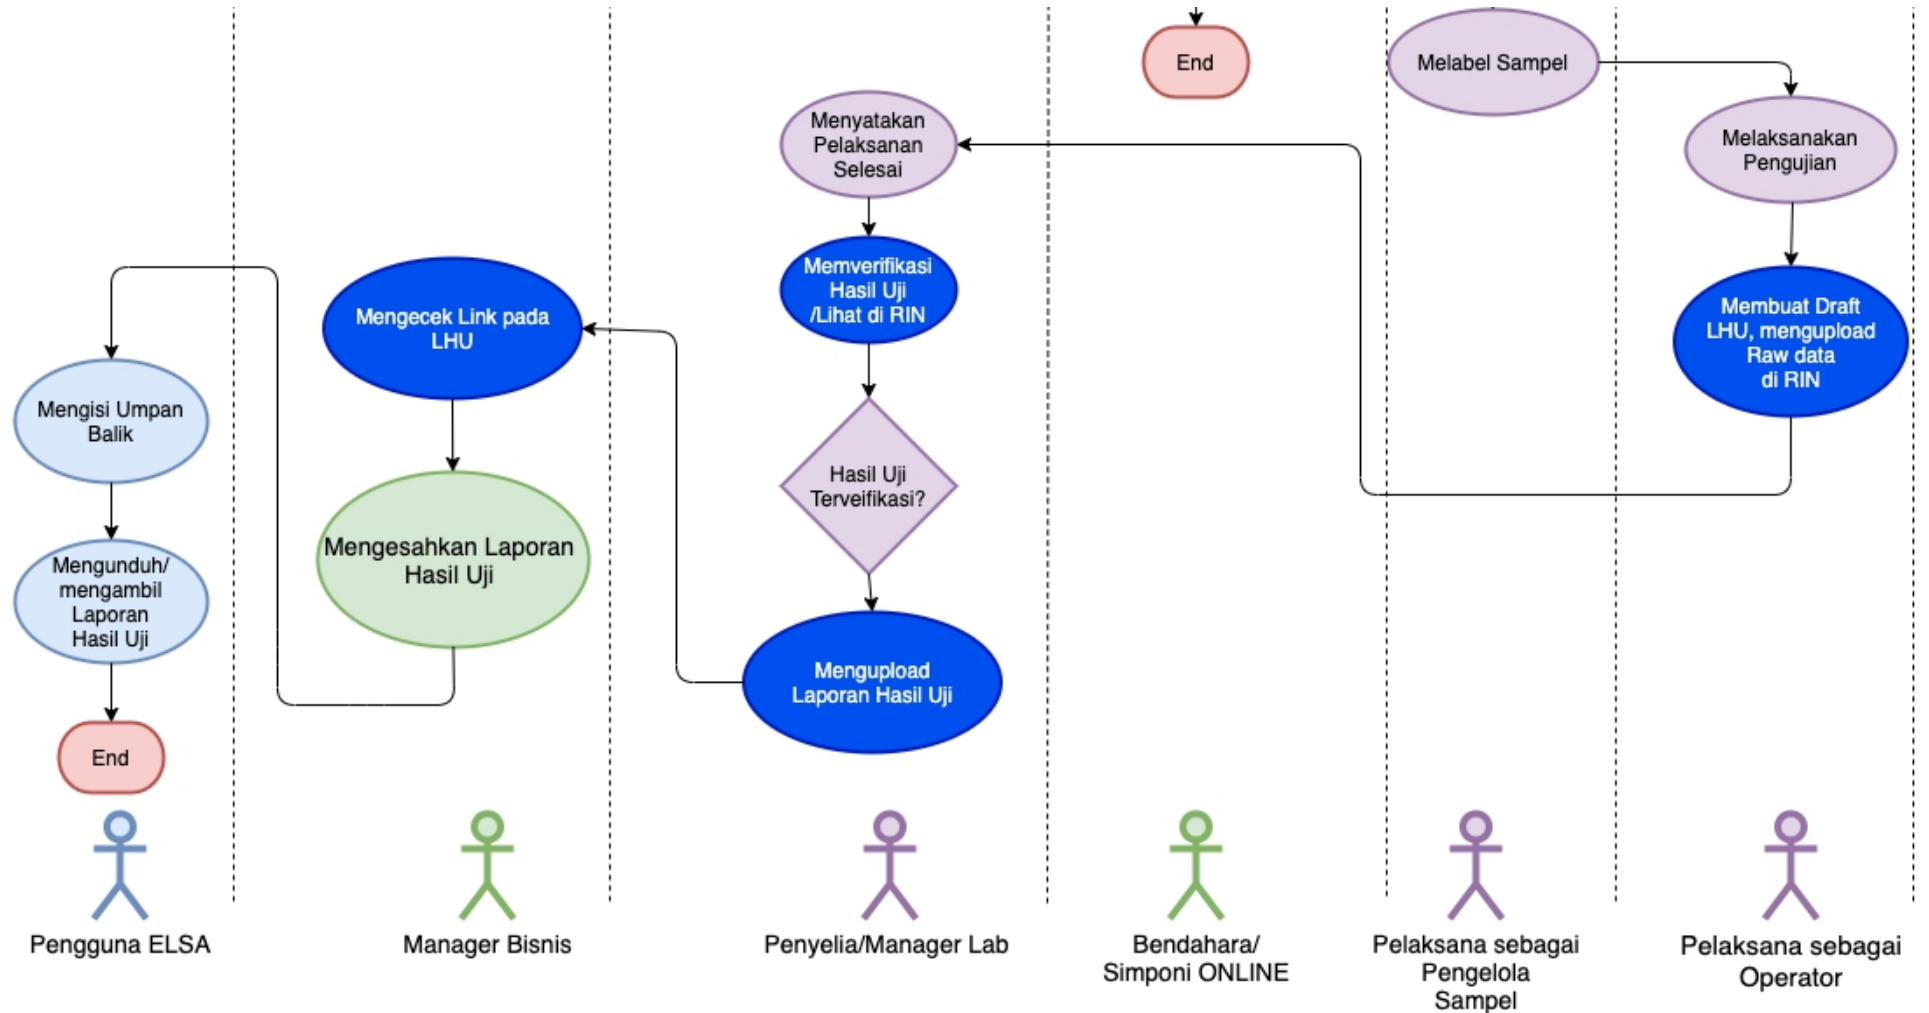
End

Melabel Sampel

Menyatakan Pelaksanan Selesai

Melaksanakan Pengujian

Memverifikasi Hasil Uji /Lihat di RIN

Mengecek Link pada LHU

Membuat Draft LHU, mengupload Raw data di RIN

Mengisi Umpan Balik

Hasil Uji Terveifikasi?

Mengesahkan Laporan Hasil Uji

Mengunduh/ mengambil Laporan Hasil Uji

Mengupload Laporan Hasil Uji

End

Pengguna ELSA

Manager Bisnis

Penyelia/Manager Lab

Bendahara/ Simponi ONLINE

Pelaksana sebagai Pengelola Sampel

Pelaksana sebagai Operator